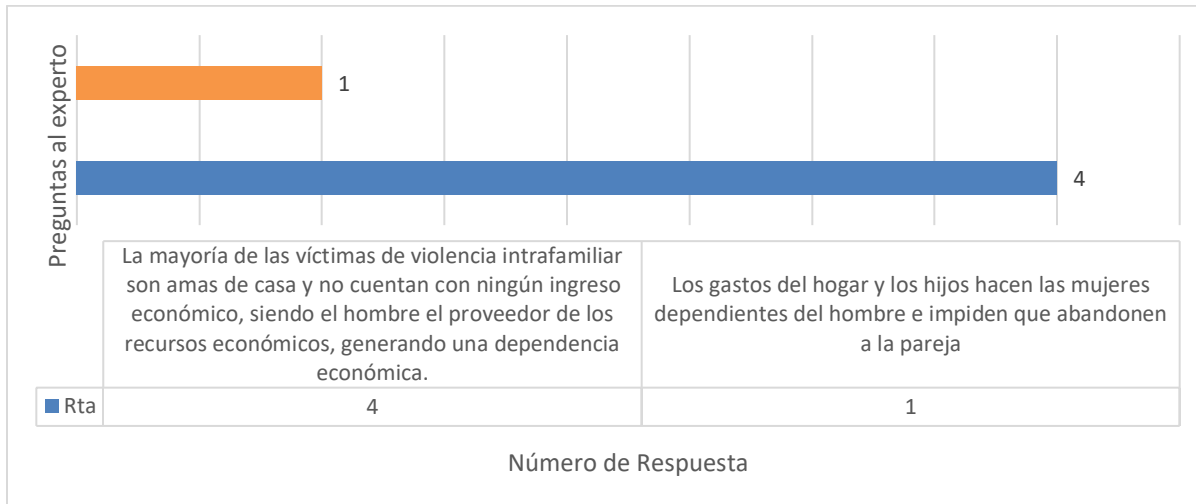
Preguntas al experto

1

4

| | La mayoría de las víctimas de violencia intrafamiliar son amas de casa y no cuentan con ningún ingreso económico, siendo el hombre el proveedor de los recursos económicos, generando una dependencia económica. | Los gastos del hogar y los hijos hacen las mujeres dependientes del hombre e impiden que abandonen a la pareja |
|---|---|---|
| Rta | 4 | 1 |

Número de Respuesta